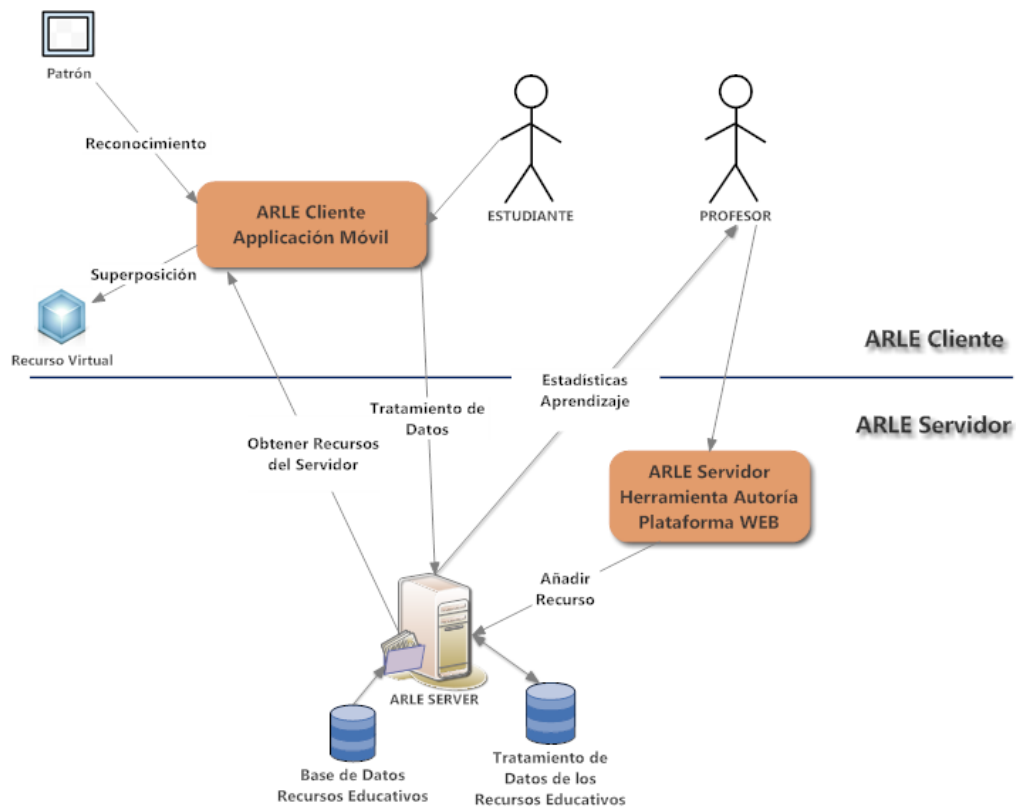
Patrón

Reconocimiento

ARLE Cliente
Applicación Móvil

ESTUDIANTE

PROFESOR

Superposición

Recurso Virtual

ARLE Cliente

Estadísticas
Aprendizaje

ARLE Servidor

Tratamiento de
Datos

Obtener Recursos
del Servidor

ARLE Servidor
Herramienta Autoría
Plataforma WEB

Añadir
Recurso

ARLE SERVER

Base de Datos
Recursos Educativos

Tratamiento de
Datos de los
Recursos Educativos